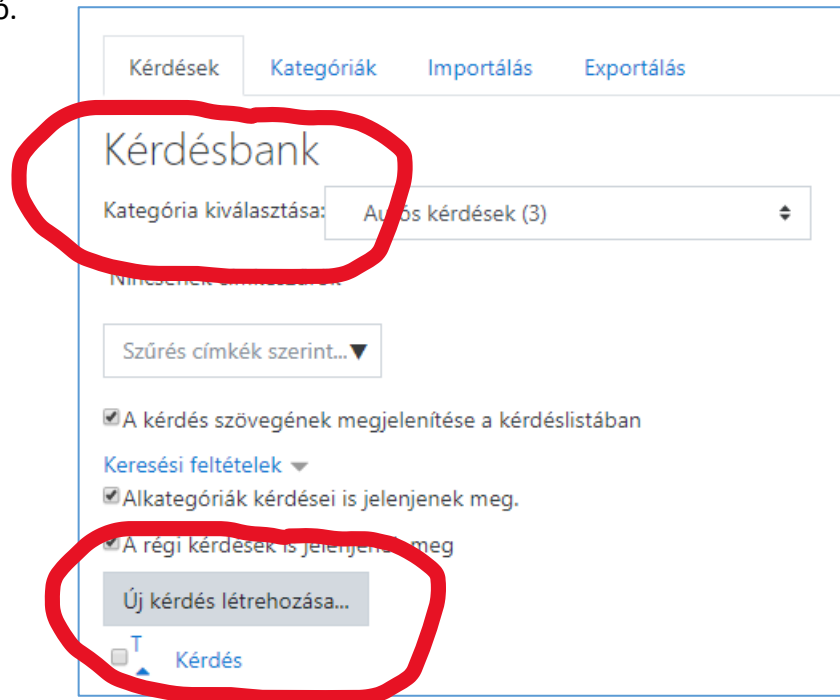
ó.

Kérdések Kategóriák Importálás Exportálás

Kérdésbank

Kategória kiválasztása: Au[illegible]s kérdések (3)

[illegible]

Szűrés címkék szerint...▼

A kérdés szövegének megjelenítése a kérdéslistában

Keresési feltételek

Alkategóriák kérdései is jelenjenek meg.

A régi kérdések is jelenj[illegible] meg

Új kérdés létrehozása...

T

Kérdés